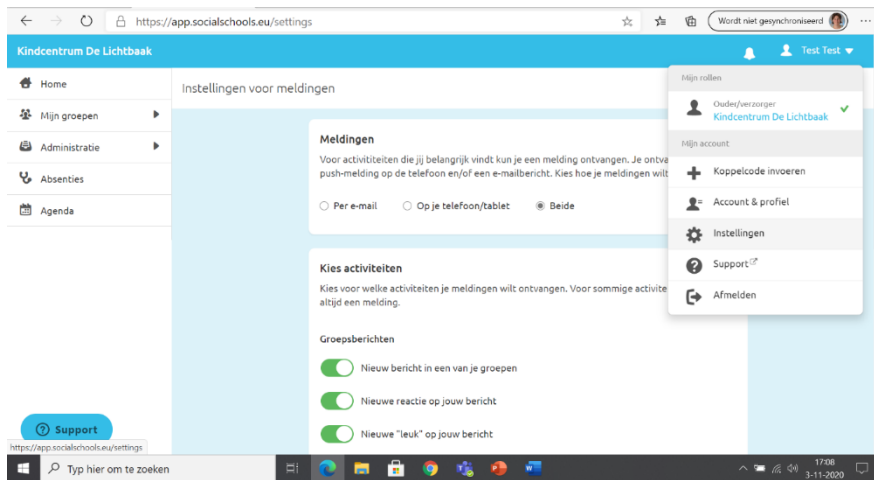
https://app.socialschools.eu/settings

Wordt niet gesynchroniseerd

Kindcentrum De Lichtbaak

Test Test

Home

Mijn groepen

Administratie

Absenties

Agenda

Instellingen voor meldingen

Meldingen

Voor activiteiten die jij belangrijk vindt kun je een melding ontvangen. Je ontva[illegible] push-melding op de telefoon en/of een e-mailbericht. Kies hoe je meldingen wilt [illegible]

Per e-mail

Op je telefoon/tablet

Beide

Kies activiteiten

Kies voor welke activiteiten je meldingen wilt ontvangen. Voor sommige activite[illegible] altijd een melding.

Groepsberichten

Nieuw bericht in een van je groepen

Nieuwe reactie op jouw bericht

Nieuwe "leuk" op jouw bericht

Mijn rollen

Ouder/verzorger

Kindcentrum De Lichtbaak

Mijn account

Koppelcode invoeren

Account & profiel

Instellingen

Support

Afmelden

Support

https://app.socialschools.eu/settings

Typ hier om te zoeken

17:08

3-11-2020